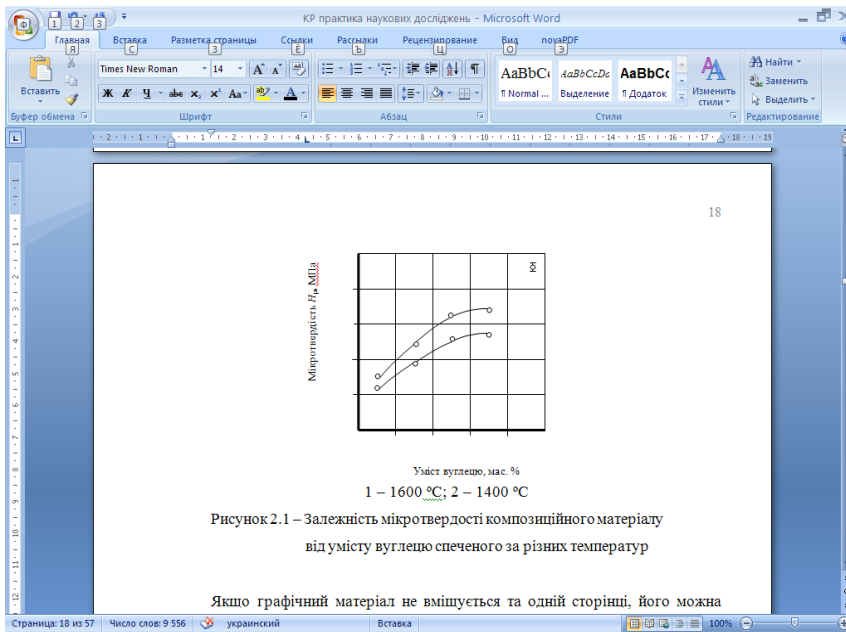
КР практика наукових досліджень - Microsoft Word

1 2 3

Главная Я | Вставка С | Разметка страницы З | Ссылки Ё | Рассылки Ъ | Рецензирование Ц | Вид О | novaPDF Э

Вставить

Буфер обмена

Times New Roman 14

Ж К Ч abe $x_2$ $x^2$ Aa

Шрифт

Абзац

AaBbC
¶ Normal ...

AaBbCcDc
Выделение

AaBbC
¶ Додаток

Изменить стили

Стили

Найти
Заменить
Выделить

Редактирование

18

Мікротвердість $H_\mu$, МПа

Ю

Уміст вуглецю, мас. %

1 – 1600 ºС; 2 – 1400 ºС

Рисунок 2.1 – Залежність мікротвердості композиційного матеріалу від умісту вуглецю спеченого за різних температур

Якщо графічний матеріал не вміщується та одній сторінці, його можна

Страница: 18 из 57 | Число слов: 9 556 | украинский | Вставка | 100%